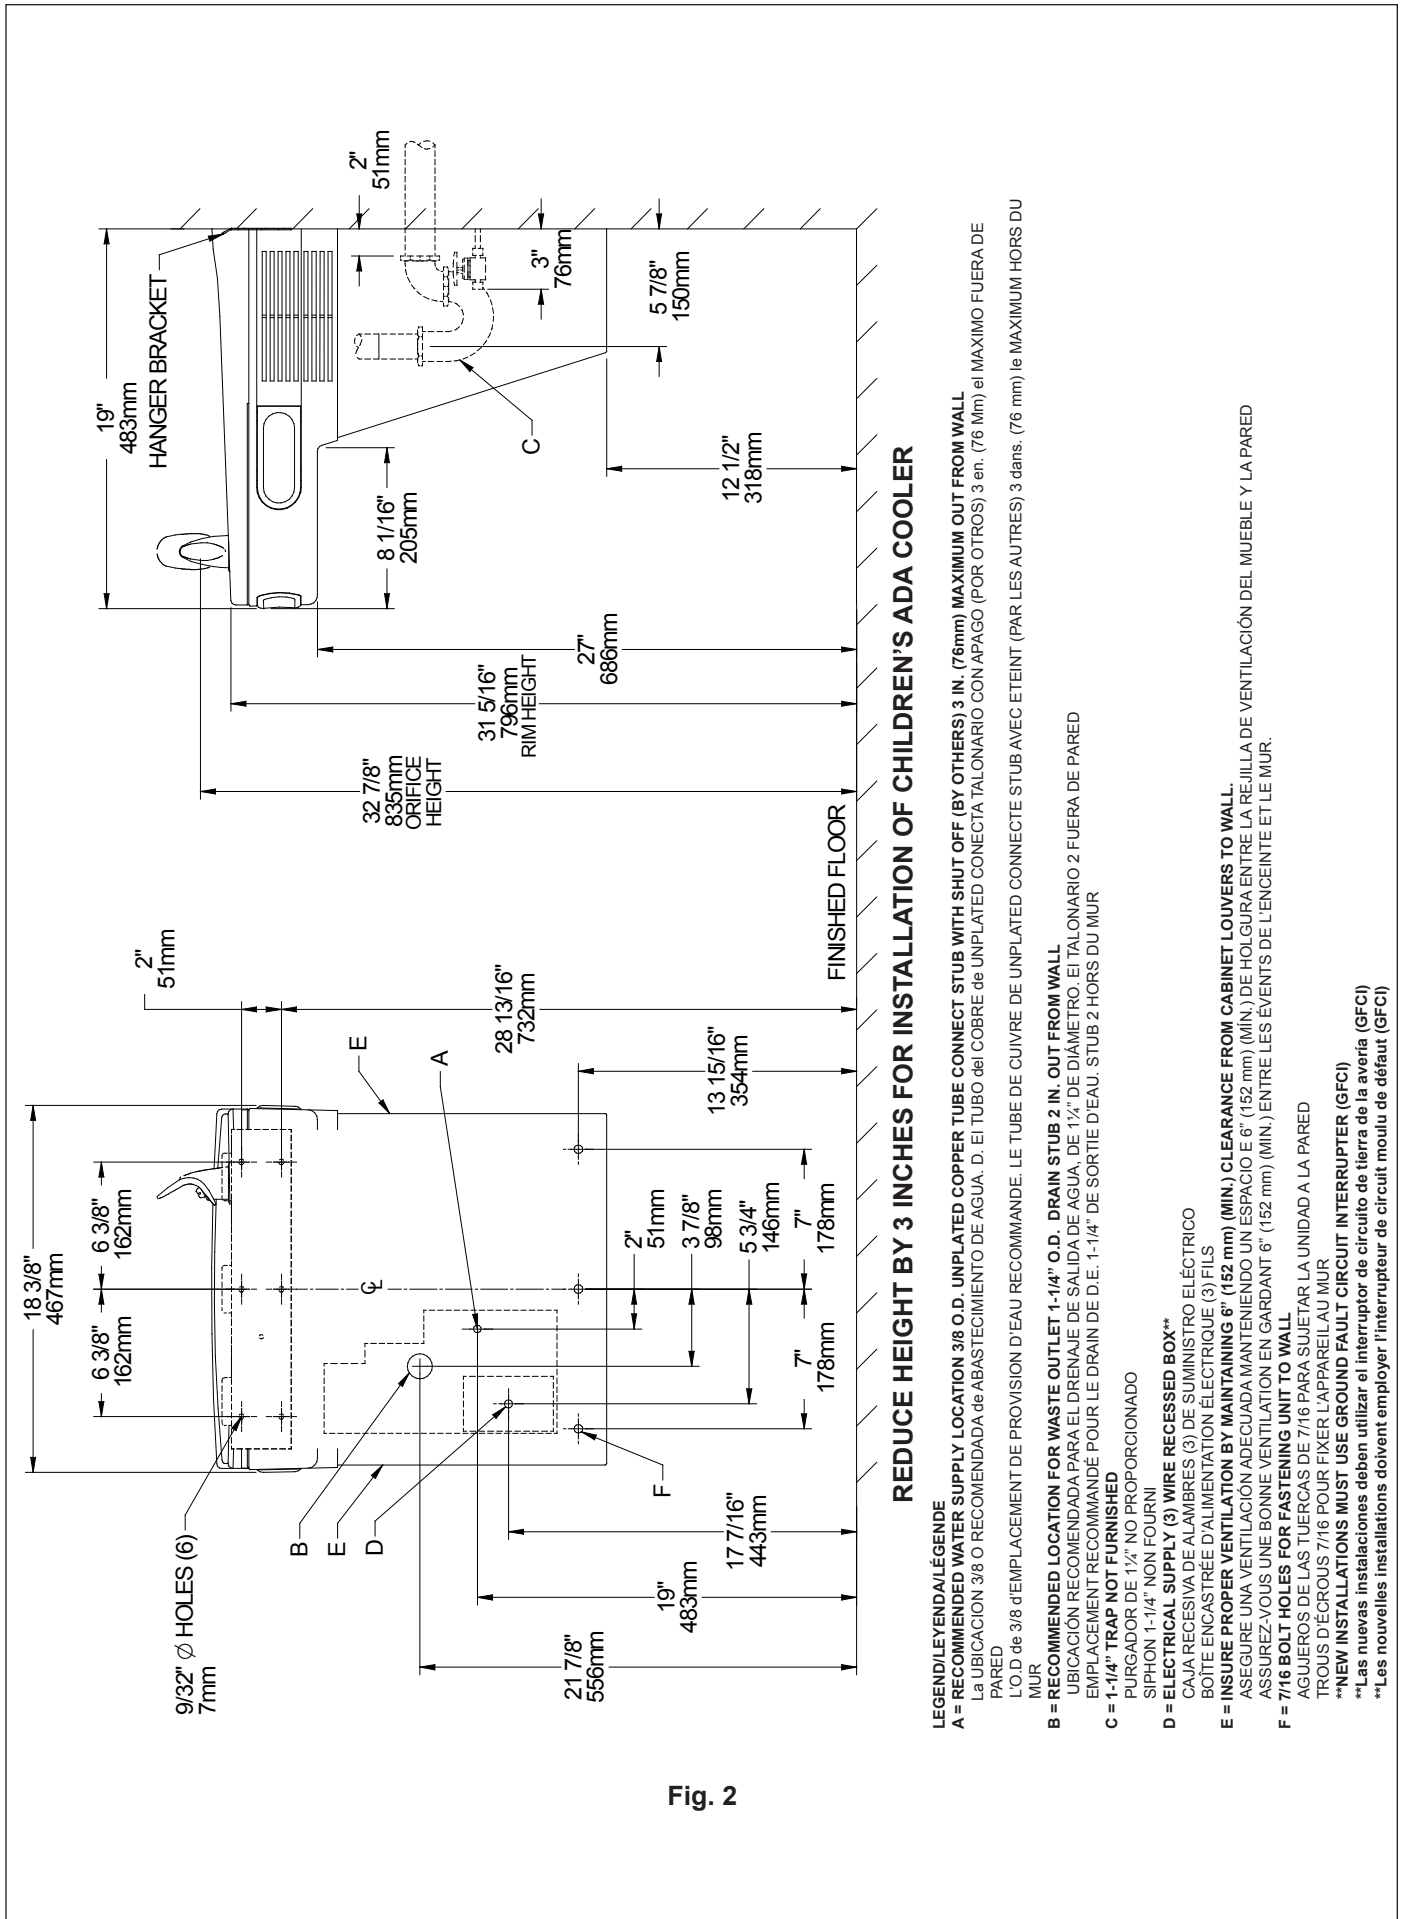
18 3/8"
467mm

6 3/8"
162mm

6 3/8"
162mm

9/32" ∅ HOLES (6)
7mm

B
E
D

F

E

A

℄

2"
51mm

3 7/8"
98mm

5 3/4"
146mm

7"
178mm

7"
178mm

13 15/16"
354mm

17 7/16"
443mm

19"
483mm

21 7/8"
556mm

28 13/16"
732mm

2"
51mm

FINISHED FLOOR

19"
483mm
HANGER BRACKET

2"
51mm

3"
76mm

5 7/8"
150mm

C

8 1/16"
205mm

12 1/2"
318mm

27"
686mm

31 5/16"
796mm
RIM HEIGHT

32 7/8"
835mm
ORIFICE
HEIGHT

REDUCE HEIGHT BY 3 INCHES FOR INSTALLATION OF CHILDREN'S ADA COOLER

LEGEND/LEYENDA/LÉGENDE
A = RECOMMENDED WATER SUPPLY LOCATION 3/8 O.D. UNPLATED COPPER TUBE CONNECT STUB WITH SHUT OFF (BY OTHERS) 3 IN. (76mm) MAXIMUM OUT FROM WALL
La UBICACION 3/8 O RECOMENDADA de ABASTECIMIENTO DE AGUA. D. El TUBO del COBRE de UNPLATED CONECTA TALONARIO CON APAGO (POR OTROS) 3 en. (76 Mm) el MAXIMO FUERA DE PARED
L'O.D de 3/8 d'EMPLACEMENT DE PROVISION D'EAU RECOMMANDE. LE TUBE DE CUIVRE DE UNPLATED CONNECTE STUB AVEC ETEINT (PAR LES AUTRES) 3 dans. (76 mm) le MAXIMUM HORS DU MUR
B = RECOMMENDED LOCATION FOR WASTE OUTLET 1-1/4" O.D. DRAIN STUB 2 IN. OUT FROM WALL
UBICACIÓN RECOMENDADA PARA EL DRENAJE DE SALIDA DE AGUA, DE 1¼" DE DIÁMETRO. El TALONARIO 2 FUERA DE PARED
EMPLACEMENT RECOMMANDÉ POUR LE DRAIN DE D.E. 1-1/4" DE SORTIE D'EAU. STUB 2 HORS DU MUR
C = 1-1/4" TRAP NOT FURNISHED
PURGADOR DE 1¼" NO PROPORCIONADO
SIPHON 1-1/4" NON FOURNI
D = ELECTRICAL SUPPLY (3) WIRE RECESSED BOX**
CAJA RECESIVA DE ALAMBRES (3) DE SUMINISTRO ELÉCTRICO
BOÎTE ENCASTRÉE D'ALIMENTATION ÉLECTRIQUE (3) FILS
E = INSURE PROPER VENTILATION BY MAINTAINING 6" (152 mm) (MIN.) CLEARANCE FROM CABINET LOUVERS TO WALL.
ASEGURE UNA VENTILACIÓN ADECUADA MANTENIENDO UN ESPACIO E 6" (152 mm) (MÍN.) DE HOLGURA ENTRE LA REJILLA DE VENTILACIÓN DEL MUEBLE Y LA PARED
ASSUREZ-VOUS UNE BONNE VENTILATION EN GARDANT 6" (152 mm) (MIN.) ENTRE LES ÉVENTS DE L'ENCEINTE ET LE MUR.
F = 7/16 BOLT HOLES FOR FASTENING UNIT TO WALL
AGUJEROS DE LAS TUERCAS DE 7/16 PARA SUJETAR LA UNIDAD A LA PARED
TROUS D'ÉCROUS 7/16 POUR FIXER L'APPAREIL AU MUR
**NEW INSTALLATIONS MUST USE GROUND FAULT CIRCUIT INTERRUPTER (GFCI)
**Las nuevas instalaciones deben utilizar el interruptor de circuito de tierra de la avería (GFCI)
**Les nouvelles installations doivent employer l'interrupteur de circuit moulu de défaut (GFCI)

Fig. 2